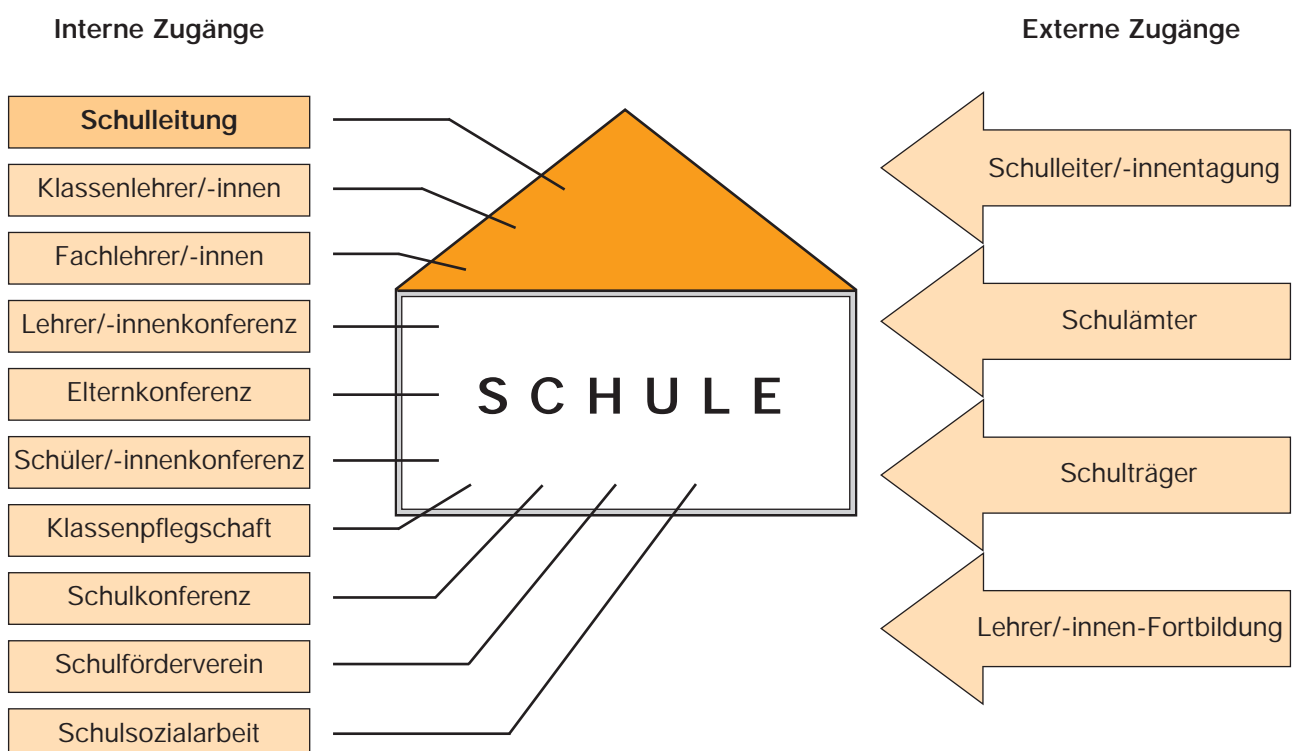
Interne Zugänge

Externe Zugänge

Schulleitung

Klassenlehrer/-innen

Fachlehrer/-innen

Lehrer/-innenkonferenz

Elternkonferenz

Schüler/-innenkonferenz

Klassenpflegschaft

Schulkonferenz

Schulförderverein

Schulsozialarbeit

SCHULE

Schulleiter/-innentagung

Schulämter

Schulträger

Lehrer/-innen-Fortbildung